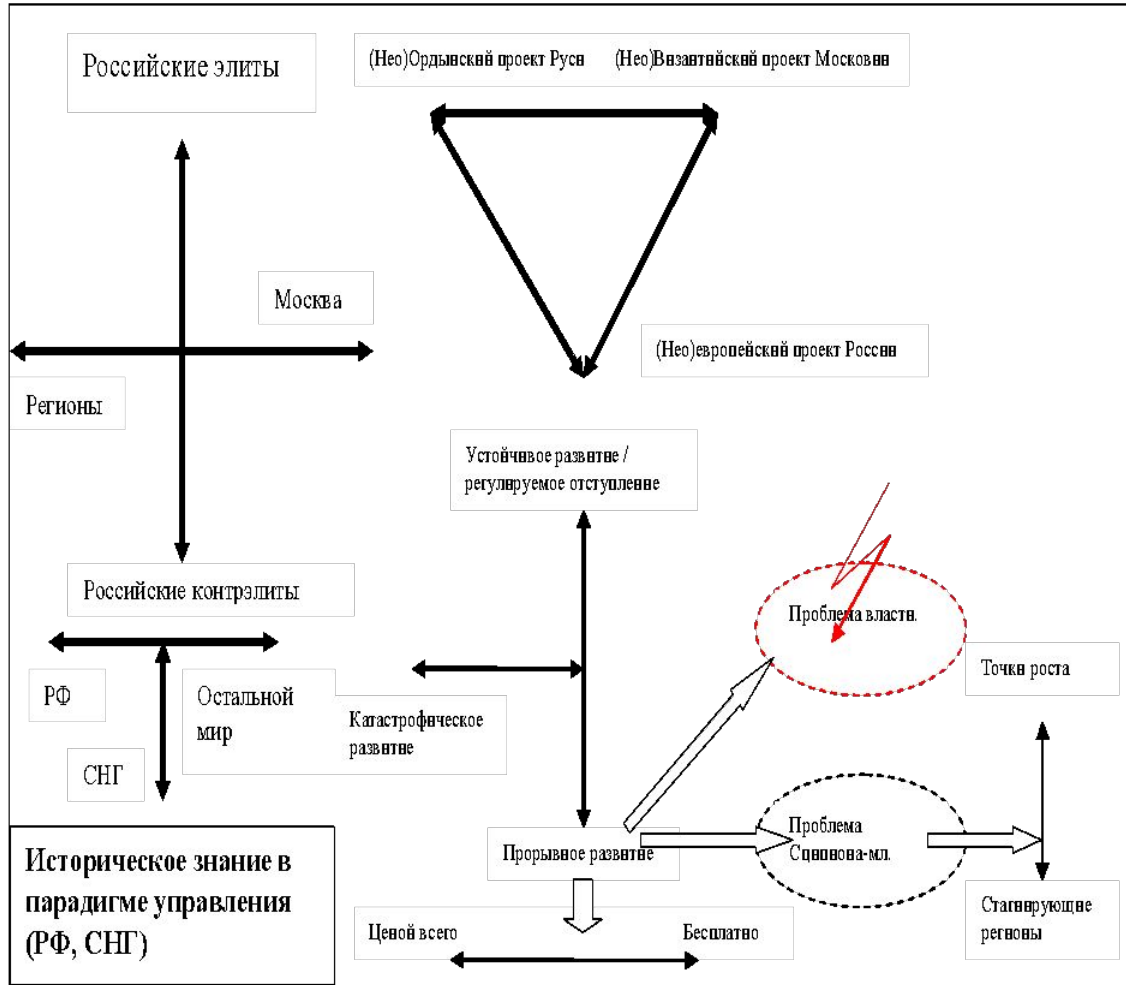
Российские элиты

(Нео)Ордынский проект Руси

(Нео)Византийский проект Московии

Москва

(Нео)европейский проект России

Регионы

Устойчивое развитие / регулируемое отступление

Российские контрэлиты

Проблема власти

РФ

Остальной мир

Катастрофическое развитие

Точки роста

СНГ

Историческое знание в парадигме управления (РФ, СНГ)

Прорывное развитие

Проблема Сционона-мл.

Стагнирующие регионы

Ценой всего

Бесплатно